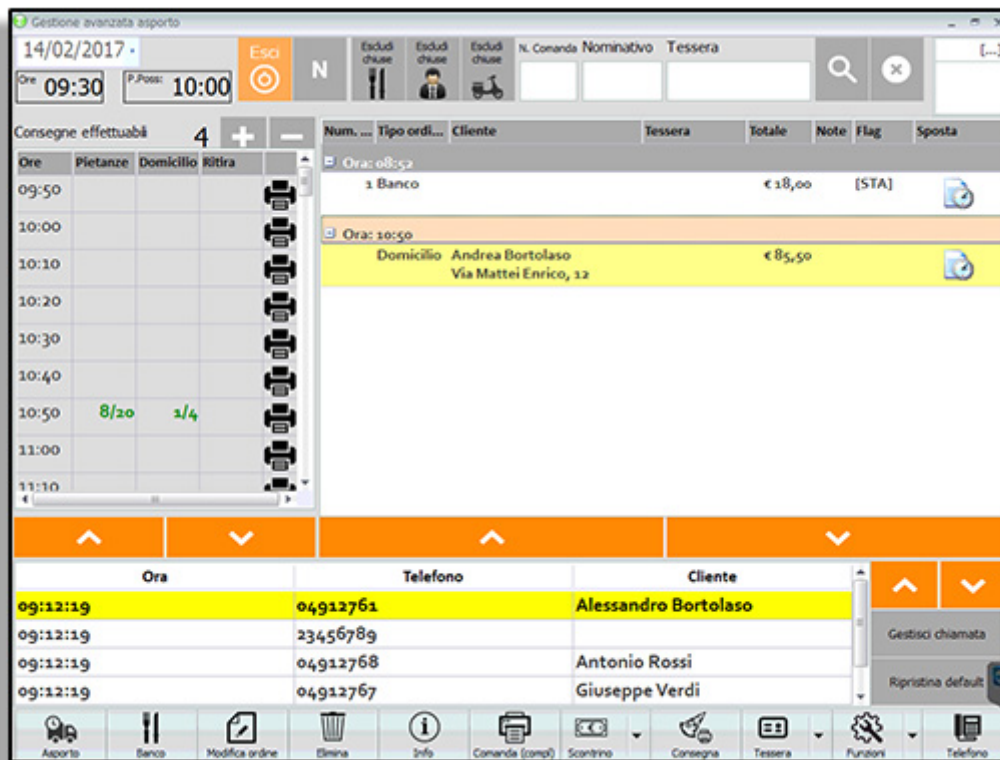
Gestione avanzata asporto

14/02/2017

Ore 09:30

P.Poss: 10:00

Esci

N

Escludi chiuse

Escludi chiuse

Escludi chiuse

N. Comanda

Nominativo

Tessera

[...]

Consegne effettuabili 4 + −

| Ore | Pietanze | Domicilio | Ritira |
|---|---|---|---|
| 09:50 | | | |
| 10:00 | | | |
| 10:10 | | | |
| 10:20 | | | |
| 10:30 | | | |
| 10:40 | | | |
| 10:50 | 8/20 | 1/4 | |
| 11:00 | | | |
| 11:10 | | | |

| Num. ... | Tipo ordi... | Cliente | Tessera | Totale | Note | Flag | Sposta |
|---|---|---|---|---|---|---|---|
| Ora: 08:52 | | | | | | | |
| | 1 Banco | | | € 18,00 | | [STA] | |
| Ora: 10:50 | | | | | | | |
| | Domicilio | Andrea Bortolaso Via Mattei Enrico, 12 | | € 85,50 | | | |

| Ora | Telefono | Cliente |
|---|---|---|
| 09:12:19 | 04912761 | Alessandro Bortolaso |
| 09:12:19 | 23456789 | |
| 09:12:19 | 04912768 | Antonio Rossi |
| 09:12:19 | 04912767 | Giuseppe Verdi |

Gestisci chiamata

Ripristina default

Asporto

Banco

Modifica ordine

Elimina

Info

Comanda (compl)

Scontrino

Consegna

Tessera

Funzioni

Telefono